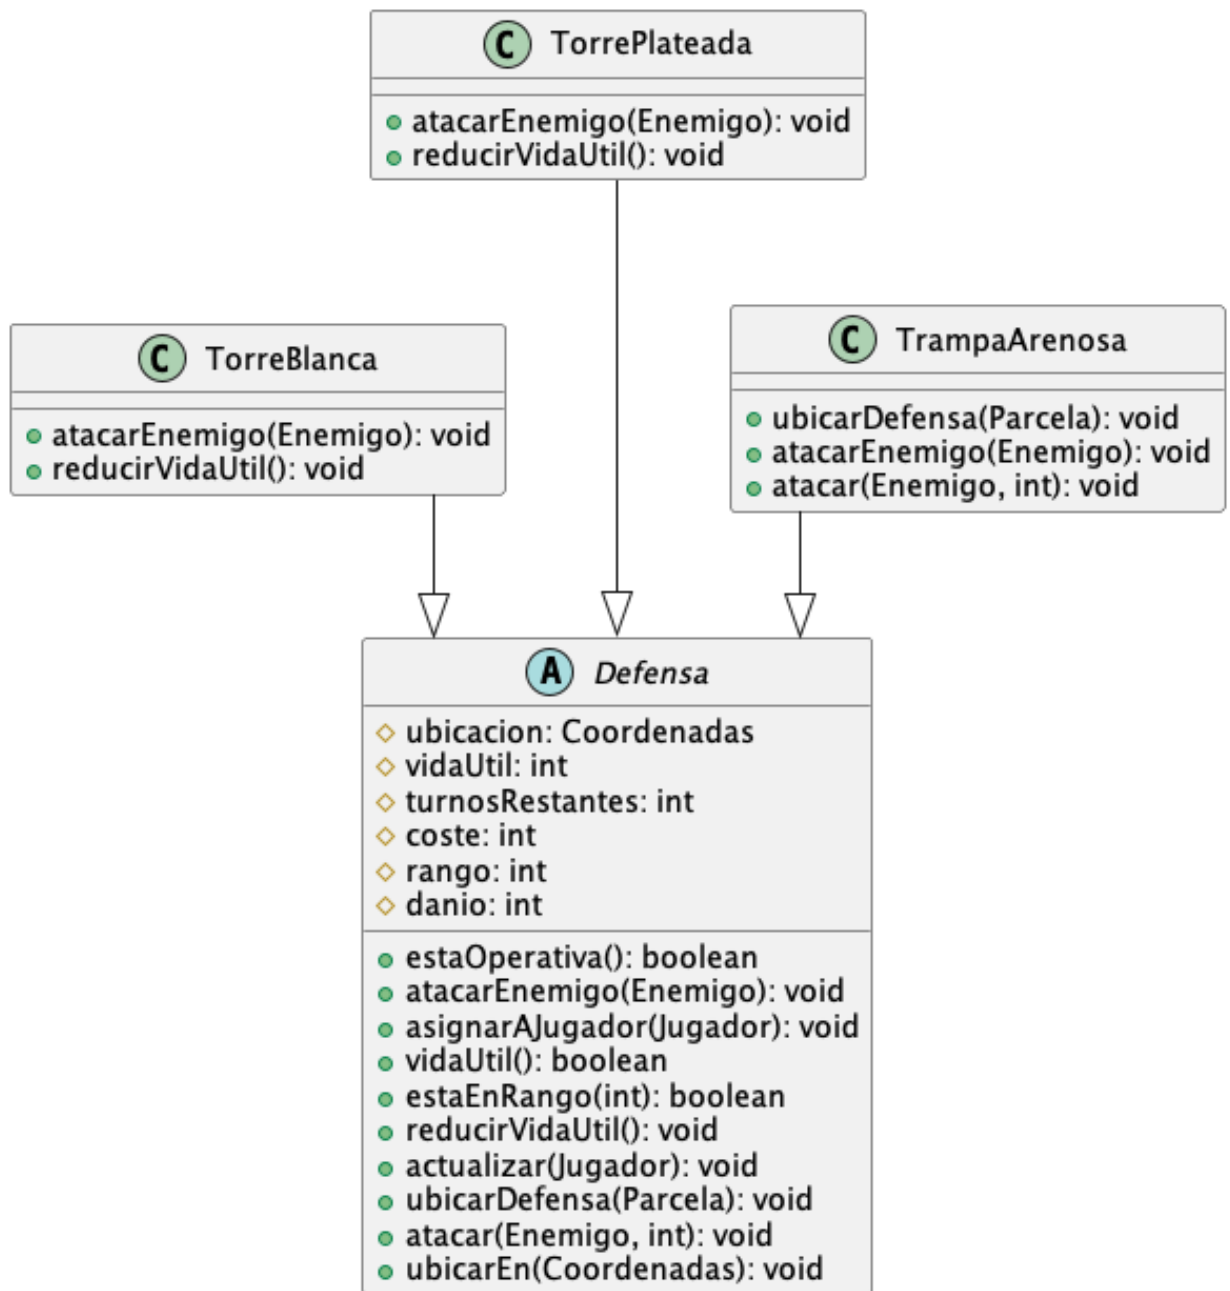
C TorrePlateada

atacarEnemigo(Enemigo): void
reducirVidaUtil(): void

C TorreBlanca

atacarEnemigo(Enemigo): void
reducirVidaUtil(): void

C TrampaArenosa

ubicarDefensa(Parcela): void
atacarEnemigo(Enemigo): void
atacar(Enemigo, int): void

A Defensa

ubicacion: Coordenadas
vidaUtil: int
turnosRestantes: int
coste: int
rango: int
danio: int

estaOperativa(): boolean
atacarEnemigo(Enemigo): void
asignarAJugador(Jugador): void
vidaUtil(): boolean
estaEnRango(int): boolean
reducirVidaUtil(): void
actualizar(Jugador): void
ubicarDefensa(Parcela): void
atacar(Enemigo, int): void
ubicarEn(Coordenadas): void